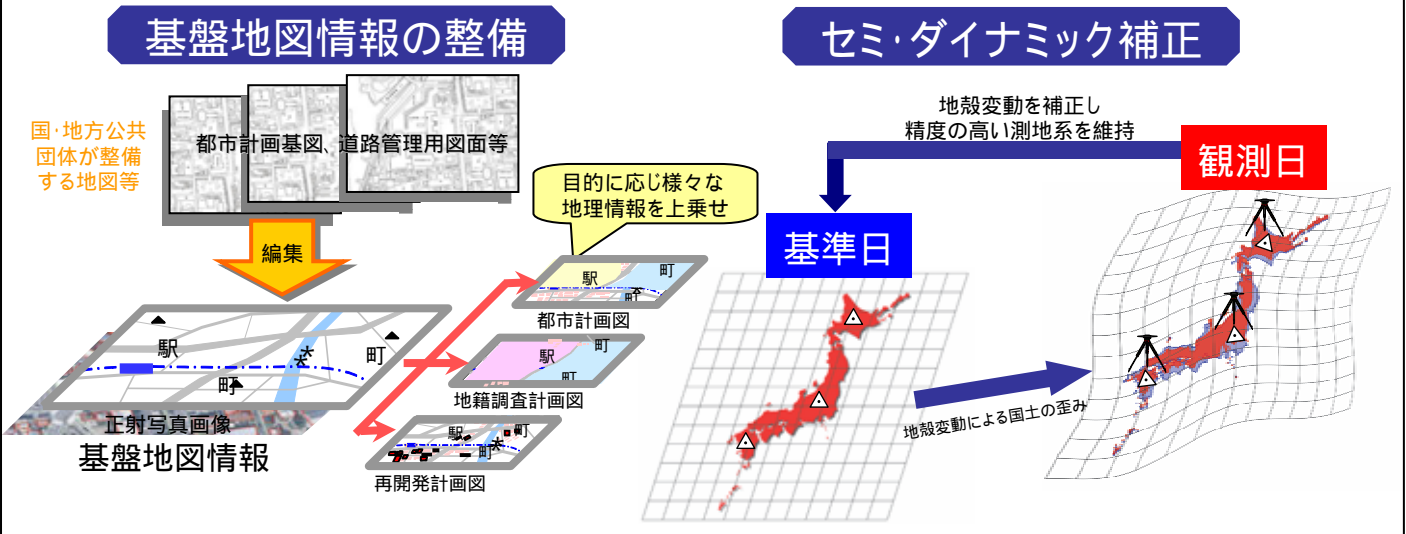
基盤地図情報の整備

国·地方公共団体が整備する地図等

都市計画基図、道路管理用図面等

編集

駅

町

文

町

正射写真画像

基盤地図情報

目的に応じ様々な地理情報を上乗せ

駅

町

文

都市計画図

駅

町

町

地籍調査計画図

駅

町

町

文

再開発計画図

セミ·ダイナミック補正

地殻変動を補正し
精度の高い測地系を維持

観測日

基準日

地殻変動による国土の歪み